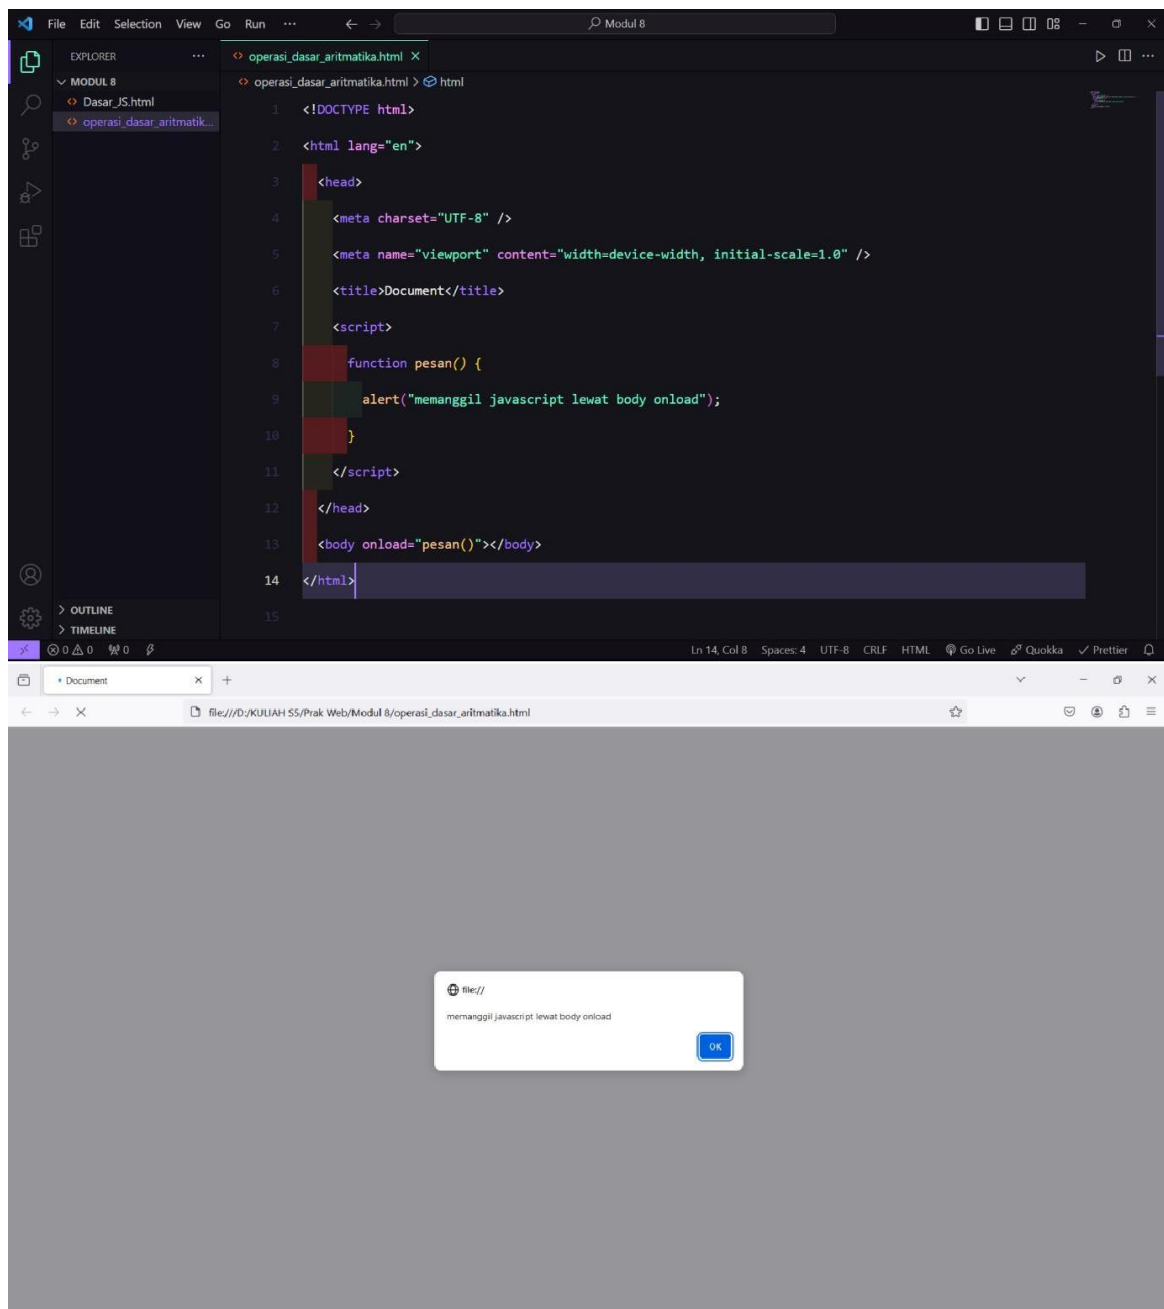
File Edit Selection View Go Run ··· ← → Modul 8

EXPLORER ···
MODUL 8
Dasar_JS.html
operasi_dasar_aritmatik...

operasi_dasar_aritmatika.html ×
operasi_dasar_aritmatika.html > html

1 <!DOCTYPE html>
2 <html lang="en">
3 <head>
4 <meta charset="UTF-8" />
5 <meta name="viewport" content="width=device-width, initial-scale=1.0" />
6 <title>Document</title>
7 <script>
8 function pesan() {
9 alert("memanggil javascript lewat body onload");
10 }
11 </script>
12 </head>
13 <body onload="pesan()"></body>
14 </html>
15

> OUTLINE
> TIMELINE
⊗0 ⚠0 ⚡0
Ln 14, Col 8 Spaces: 4 UTF-8 CRLF HTML Go Live Quokka ✓ Prettier

Document × +
← → ×
file:///D:/KULIAH S5/Prak Web/Modul 8/operasi_dasar_aritmatika.html

file://
memanggil javascript lewat body onload
OK